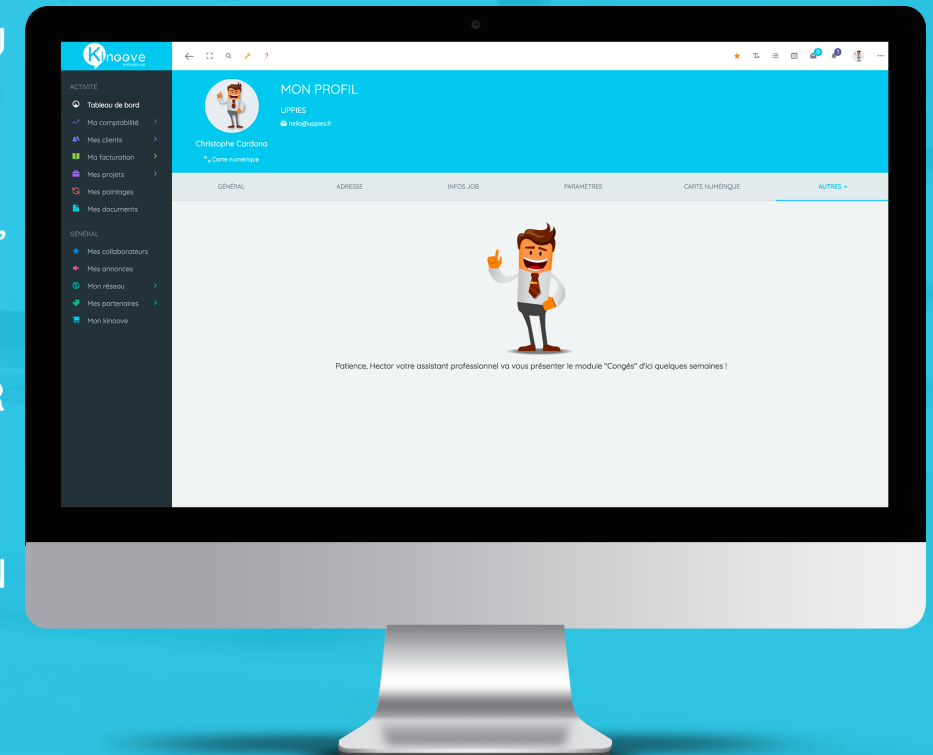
Kinoove entreprise

ACTIVITÉ
Tableau de bord
Ma comptabilité
Mes clients
Ma facturation
Mes projets
Mes pointages
Mes documents

GÉNÉRAL
Mes collaborateurs
Mes annonces
Mon réseau
Mes partenaires
Mon kinoove

MON PROFIL
UPPIES
hello@uppies.fr
Christophe Cardona
Carte numérique

GÉNÉRAL | ADRESSE | INFOS JOB | PARAMÈTRES | CARTE NUMÉRIQUE | AUTRES

Patience, Hector votre assistant professionnel va vous présenter le module "Congés" d'ici quelques semaines !